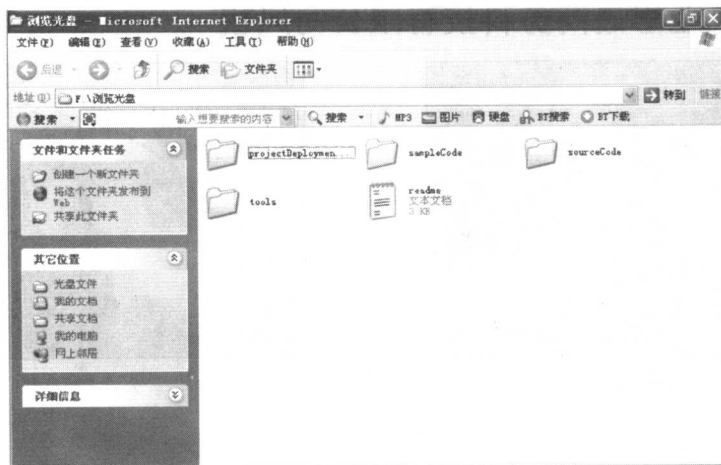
浏览光盘 - Microsoft Internet Explorer

文件(F) 编辑(E) 查看(V) 收藏(A) 工具(T) 帮助(H)

后退 搜索 文件夹

地址(D) F:\浏览光盘 转到 链接

搜索 输入想要搜索的内容 搜索 MP3 图片 硬盘 BT搜索 BT下载

文件和文件夹任务

创建一个新文件夹
将这个文件夹发布到 Web
共享此文件夹

其它位置

光盘文件
我的文档
共享文档
我的电脑
网上邻居

详细信息

projectDeploymen...
sampleCode
sourceCode
tools
readme
文本文档
3 KB